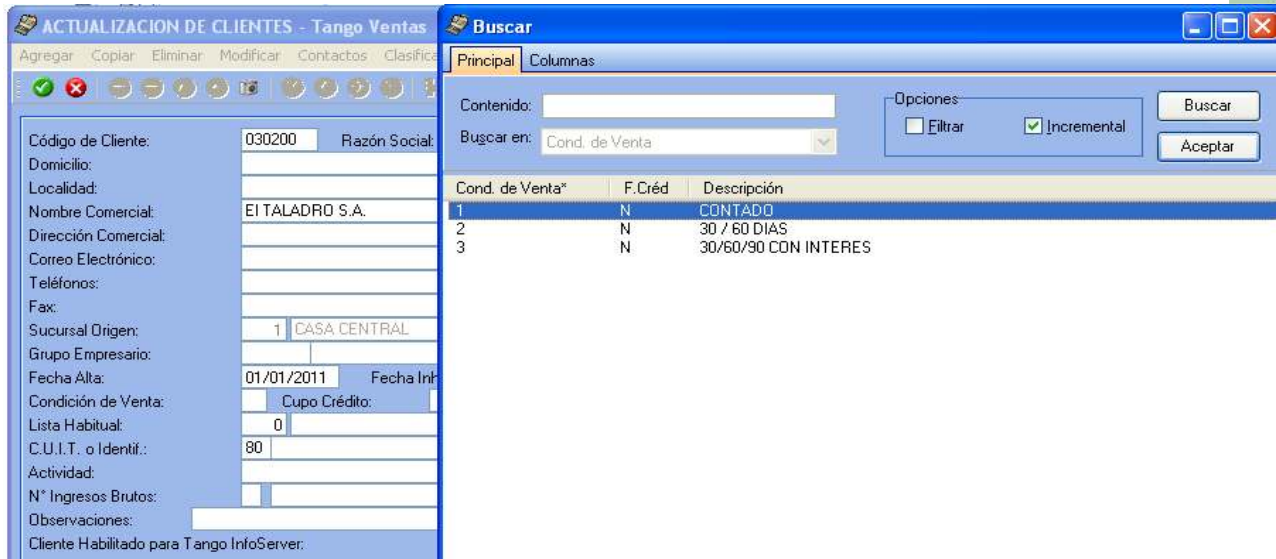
ACTUALIZACION DE CLIENTES - Tango Ventas

Agregar Copiar Eliminar Modificar Contactos Clasifica

Código de Cliente: 030200 Razón Social:
Domicilio:
Localidad:
Nombre Comercial: El TALADRO S.A.
Dirección Comercial:
Correo Electrónico:
Teléfonos:
Fax:
Sucursal Origen: 1 CASA CENTRAL
Grupo Empresario:
Fecha Alta: 01/01/2011 Fecha Inh
Condición de Venta: Cupo Crédito:
Lista Habitual: 0
C.U.I.T. o Identif.: 80
Actividad:
N° Ingresos Brutos:
Observaciones:
Cliente Habilitado para Tango InfoServer:

Buscar

Principal Columnas

Contenido:
Buscar en: Cond. de Venta

Opciones
Filtrar
Incremental

Buscar
Aceptar

| Cond. de Venta* | F.Créd | Descripción |
|---|---|---|
| 1 | N | CONTADO |
| 2 | N | 30 / 60 DIAS |
| 3 | N | 30/60/90 CON INTERES |